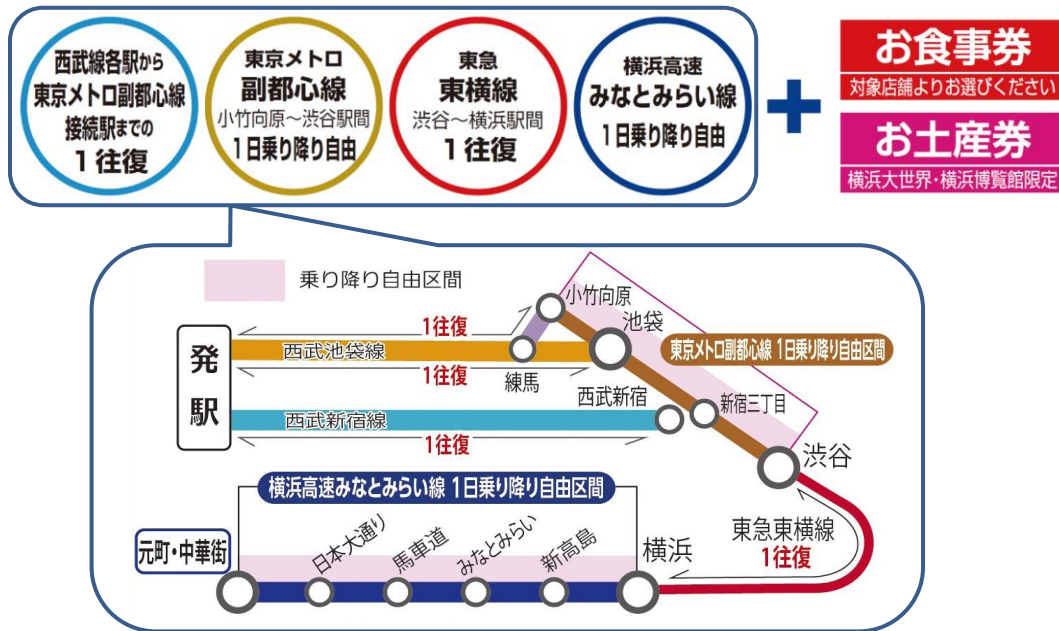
西武線各駅から東京メトロ副都心線接続駅までの1往復

東京メトロ
副都心線
小竹向原～渋谷駅間
1日乗り降り自由

東急
東横線
渋谷～横浜駅間
1往復

横浜高速
みなとみらい線
1日乗り降り自由

＋

お食事券
対象店舗よりお選びください

お土産券
横浜大世界・横浜博覧館限定

乗り降り自由区間

発駅

1往復

西武池袋線

1往復

練馬

小竹向原

池袋

東京メトロ副都心線 1日乗り降り自由区間

西武新宿

新宿三丁目

西武新宿線

1往復

渋谷

横浜高速みなとみらい線 1日乗り降り自由区間

東急東横線
1往復

元町・中華街

日本大通り

馬車道

みなとみらい

新高島

横浜